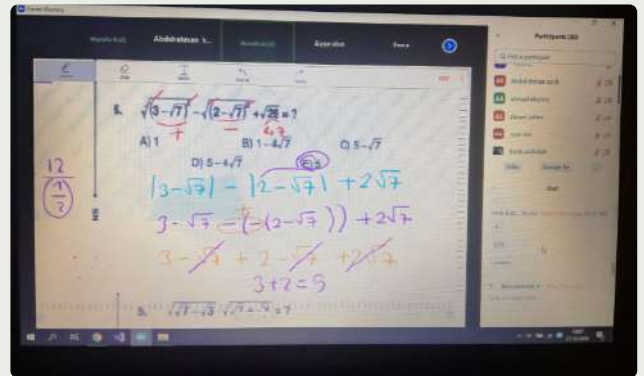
Abdulrahman
Participants (20)

6. $\sqrt{(3-\sqrt{7})^2} - \sqrt{(2-\sqrt{7})^2} + \sqrt{28} = ?$

A) 1
B) $1-4\sqrt{7}$
C) $5-\sqrt{7}$
D) $5-4\sqrt{7}$
E) 5

12
$\frac{4}{7}$

$|3-\sqrt{7}| - |2-\sqrt{7}| + 2\sqrt{7}$

$3-\sqrt{7} - (-(2-\sqrt{7})) + 2\sqrt{7}$

$3-\sqrt{7} + 2-\sqrt{7} + 2\sqrt{7}$

$3+2=5$

8. $\sqrt{27}-\sqrt{3}$ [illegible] $= ?$